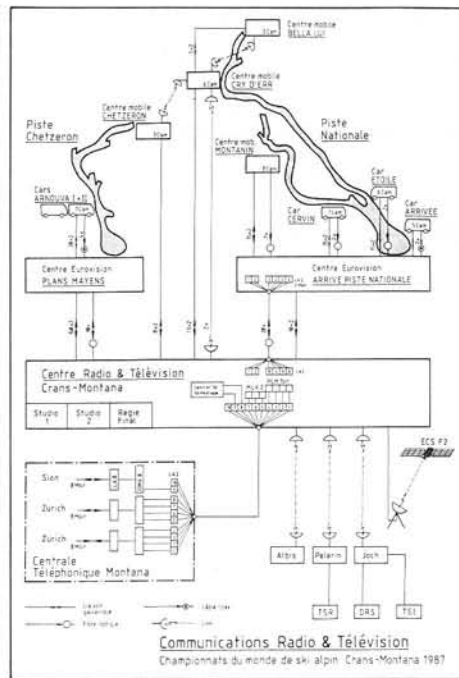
Centre mobile
BELLA LUI

Centre mobile
CRY D'ERR

Centre mobile
CHETZERON

Piste
Chetzeron

Piste
Nationale

Centre mob.
MONTANIN

Car
ETOILE

Car
CERVIN

Car
ARRIVEE

Cars
ARNOUVA I + II

Centre Eurovision
PLANS MAYENS

Centre Eurovision
ARRIVE PISTE NATIONALE

Centre Radio & Télévision
Crans-Montana

Studio 1

Studio 2

Regie Final

ECS F2

Sion

Zurich

Zurich

Centrale
Teléphonique Montana

Albis

Pelerin

Joch

TSR

DRS

TSI

Communications Radio & Télévision
Championnats du monde de ski alpin Crans-Montana 1987